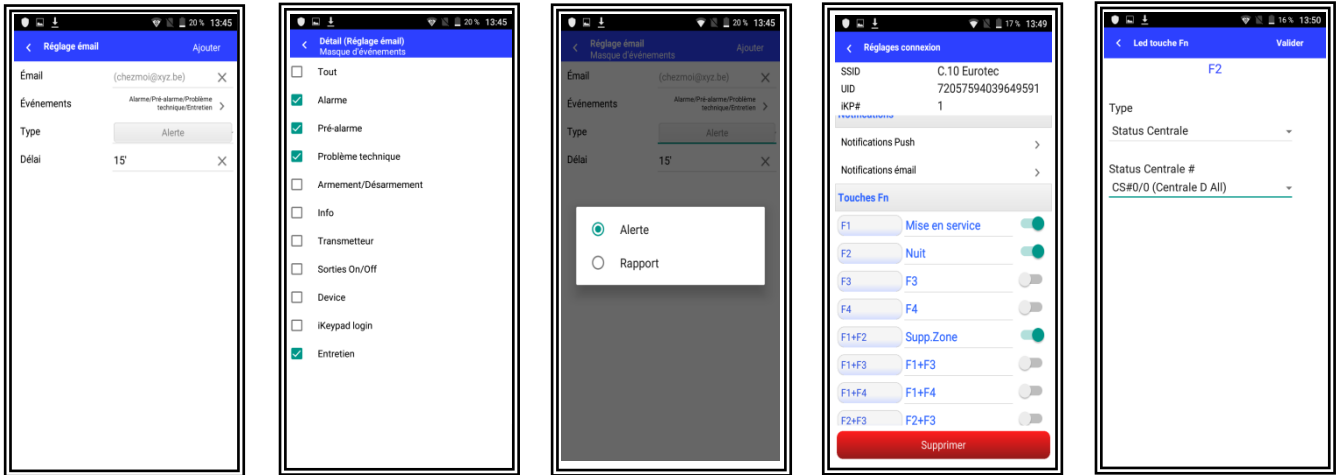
20 % 13:45
Réglage email
Ajouter
Émail
(chezmoi@xyz.be)
Événements
Alarme/Pré-alarme/Problème technique/Entretien
Type
Alerte
Délai
15'

20 % 13:45
Détail (Réglage émail)
Masque d'événements
Tout
Alarme
Pré-alarme
Problème technique
Armement/Désarmement
Info
Transmetteur
Sorties On/Off
Device
iKeypad login
Entretien

20 % 13:45
Réglage émail
Masque d'événements
Ajouter
Émail
(chezmoi@xyz.be)
Événements
Alarme/Pré-alarme/Problème technique/Entretien
Type
Alerte
Délai
15'
Alerte
Rapport

17 % 13:49
Réglages connexion
SSID
C.10 Eurotec
UID
72057594039649591
iKP#
1
Notifications
Notifications Push
Notifications émail
Touches Fn
F1
Mise en service
F2
Nuit
F3
F3
F4
F4
F1+F2
Supp.Zone
F1+F3
F1+F3
F1+F4
F1+F4
F2+F3
F2+F3
Supprimer

16 % 13:50
Led touche Fn
Valider
F2
Type
Status Centrale
Status Centrale #
CS#0/0 (Centrale D All)